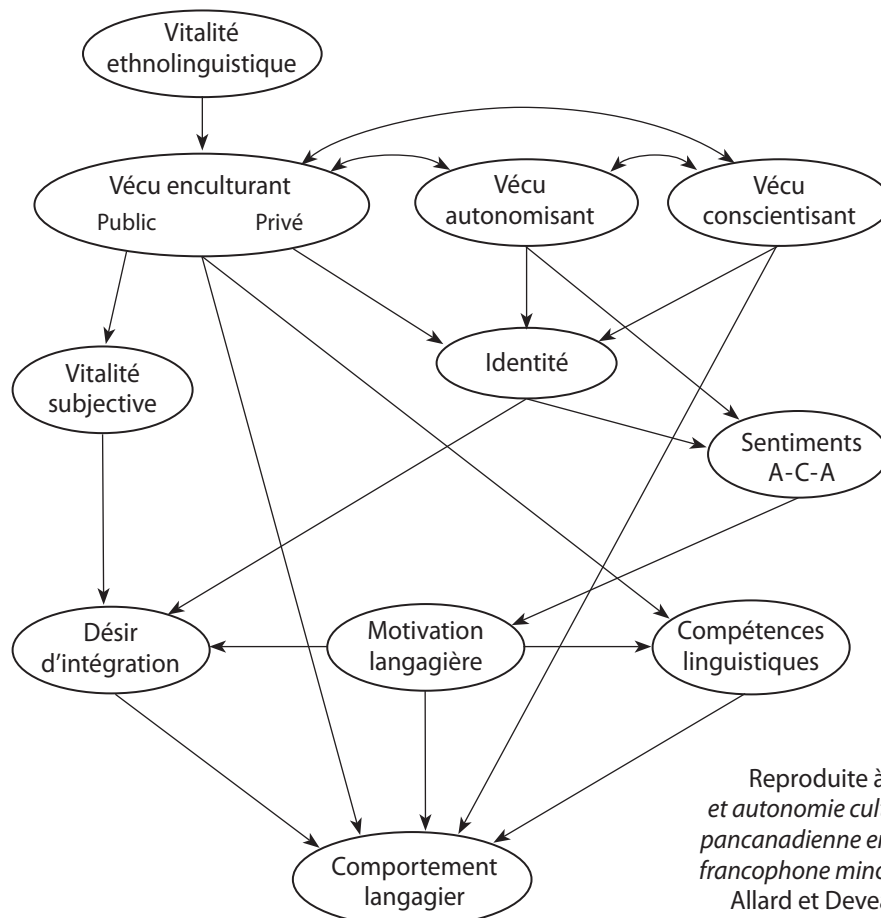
Vitalité ethnolinguistique

Vécu enculturant
Public
Privé

Vécu autonomisant

Vécu conscientisant

Identité

Vitalité subjective

Sentiments A-C-A

Désir d'intégration

Motivation langagière

Compétences linguistiques

Comportement langagier

Reproduite à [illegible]
et autonomie cul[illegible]
pancanadienne en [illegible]
francophone mino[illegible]
Allard et Devea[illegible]